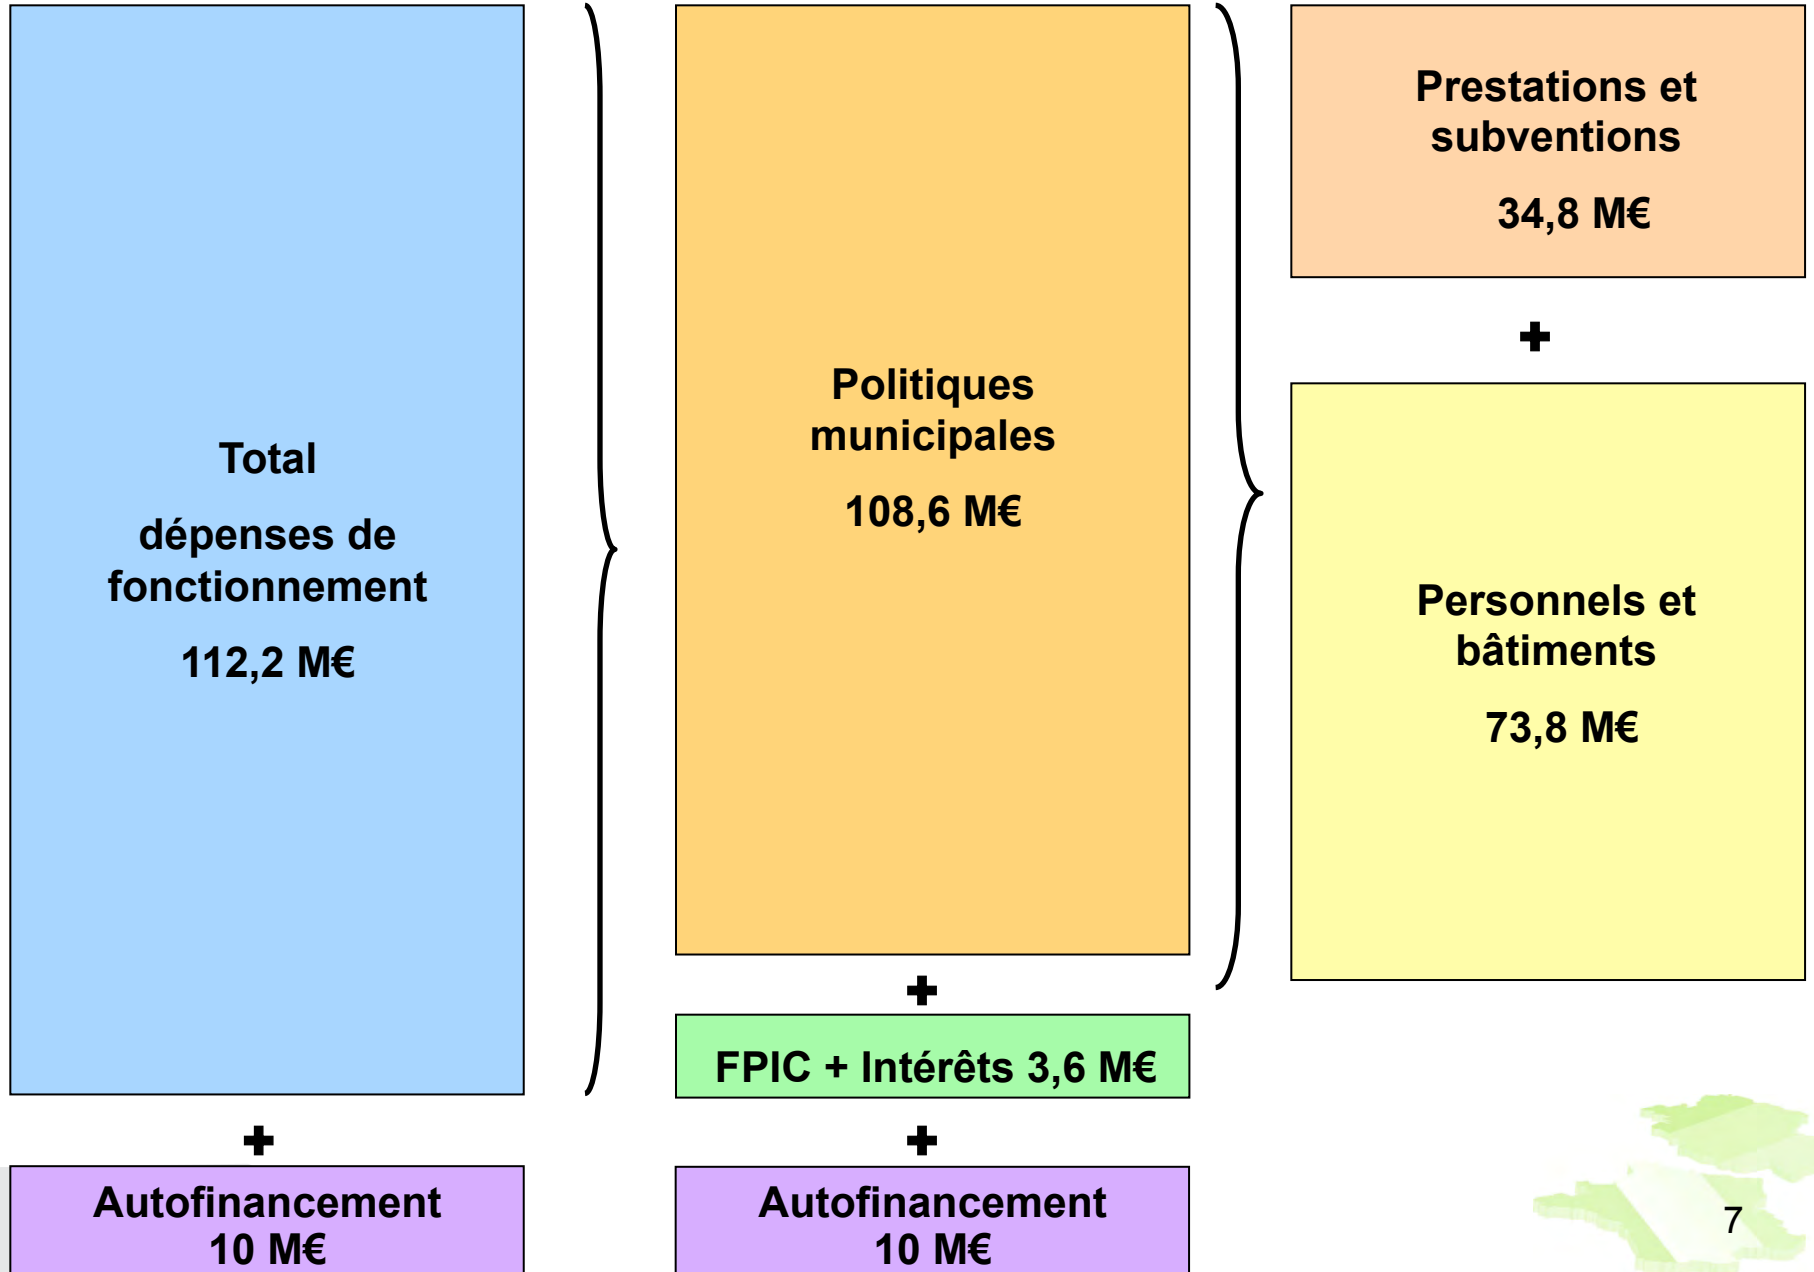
Total

dépenses de fonctionnement

112,2 M€

+

Autofinancement 10 M€

Politiques municipales

108,6 M€

+

FPIC + Intérêts 3,6 M€

+

Autofinancement 10 M€

Prestations et subventions

34,8 M€

+

Personnels et bâtiments

73,8 M€

7